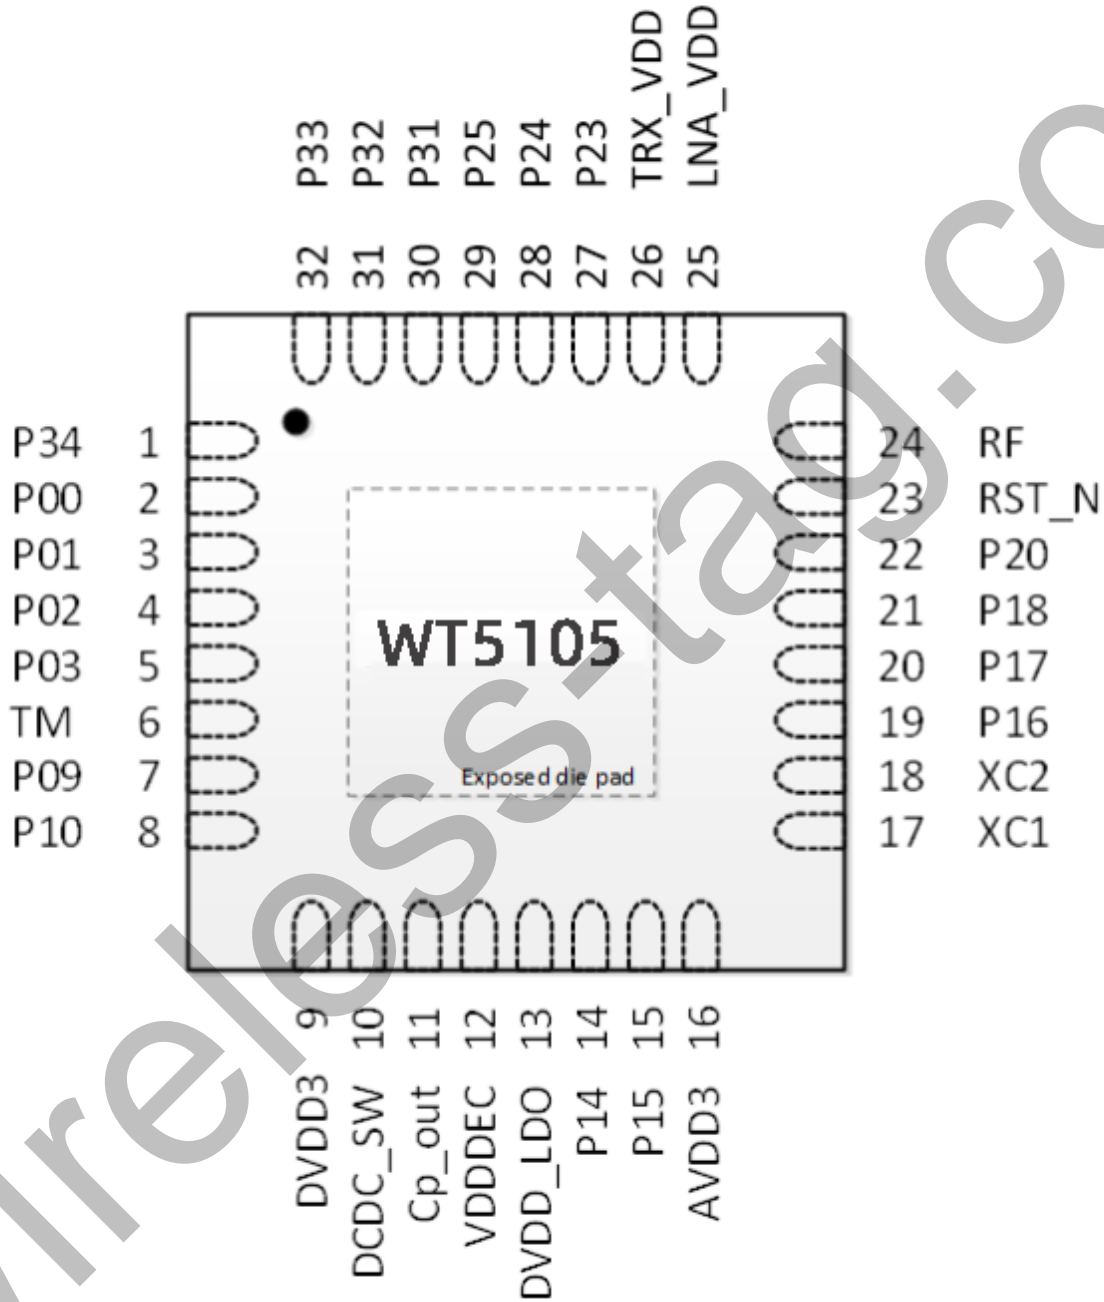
P33 P32 P31 P25 P24 P23 TRX_VDD LNA_VDD

32 31 30 29 28 27 26 25

P34 1
P00 2
P01 3
P02 4
P03 5
TM 6
P09 7
P10 8

24 RF
23 RST_N
22 P20
21 P18
20 P17
19 P16
18 XC2
17 XC1

WT5105

Exposed die pad

9 10 11 12 13 14 15 16

DVDD3 DCDC_SW Cp_out VDDDEC DVDD_LDO P14 P15 AVDD3

wireless-tag.co